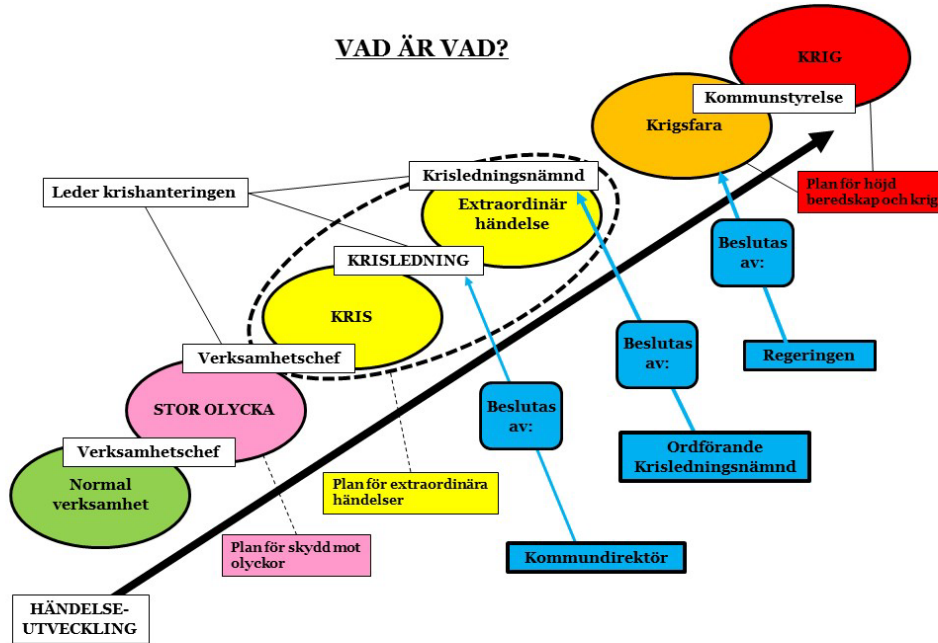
VAD ÄR VAD?

KRIG

Kommunstyrelse

Krigsfara

Plan för höjd beredskap och krig

Krisledningsnämnd

Leder krishanteringen

Extraordinär händelse

KRISLEDNING

Beslutas av:

KRIS

Regeringen

Beslutas av:

Verksamhetschef

STOR OLYCKA

Beslutas av:

Verksamhetschef

Normal verksamhet

Plan för extraordinära händelser

Ordförande Krisledningsnämnd

Plan för skydd mot olyckor

Kommundirektör

HÄNDELSE-UTVECKLING